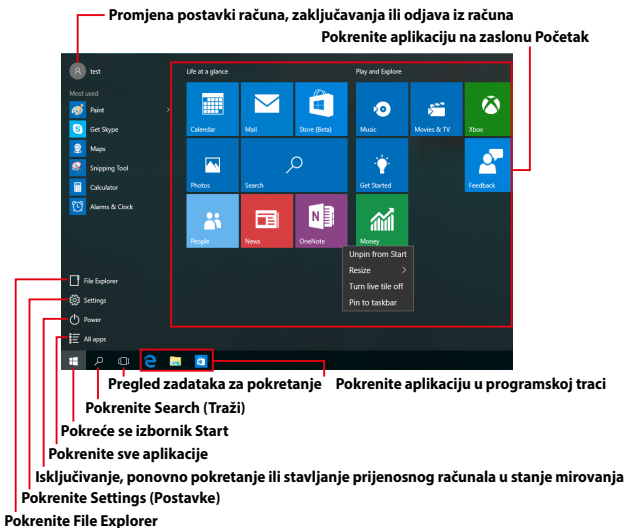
Promjena postavki računa, zaključavanja ili odjava iz računa

Pokrenite aplikaciju na zaslonu Početak

test

Most used

Paint

Get Skype

Maps

Snipping Tool

Calculator

Alarms & Clock

Life at a glance

Calendar

Mail

Store (Beta)

Photos

Search

People

News

OneNote

Play and Explore

Music

Movies & TV

Xbox

Get Started

Feedback

Money

Unpin from Start

Resize

Turn live tile off

Pin to taskbar

File Explorer

Settings

Power

All apps

Pregled zadataka za pokretanje

Pokrenite aplikaciju u programskoj traci

Pokrenite Search (Traži)

Pokreće se izbornik Start

Pokrenite sve aplikacije

Isključivanje, ponovno pokretanje ili stavljanje prijenosnog računala u stanje mirovanja

Pokrenite Settings (Postavke)

Pokrenite File Explorer